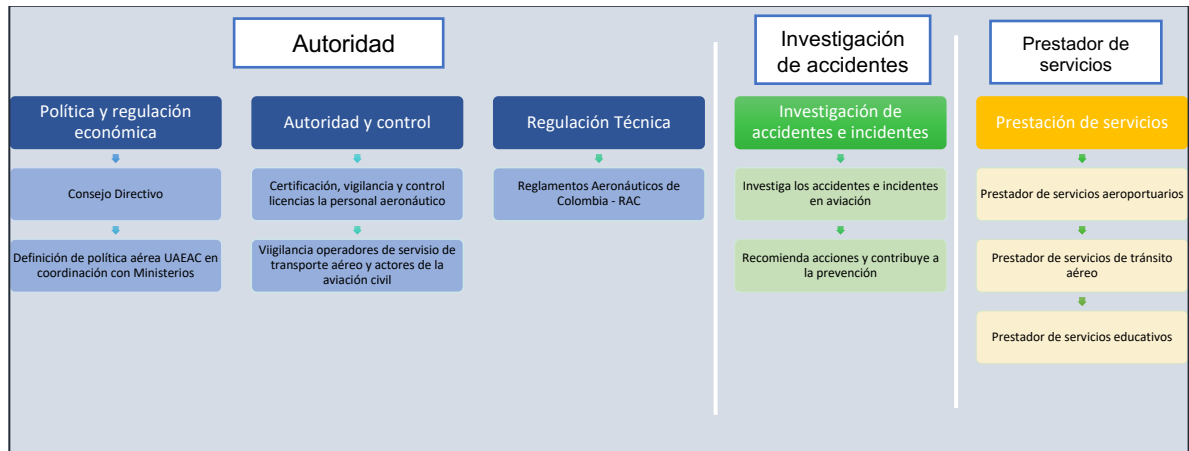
Autoridad

Política y regulación económica

Consejo Directivo

Definición de política aérea UAEAC en coordinación con Ministerios

Autoridad y control

Certificación, vigilancia y control licencias la personal aeronáutico

Viigilancia operadores de servisio de transporte aéreo y actores de la aviación civil

Regulación Técnica

Reglamentos Aeronáuticos de Colombia - RAC

Investigación de accidentes

Investigación de accidentes e incidentes

Investiga los accidentes e incidentes en aviación

Recomienda acciones y contribuye a la prevención

Prestador de servicios

Prestación de servicios

Prestador de servicios aeroportuarios

Prestador de servicios de tránsito aéreo

Prestador de servicios educativos